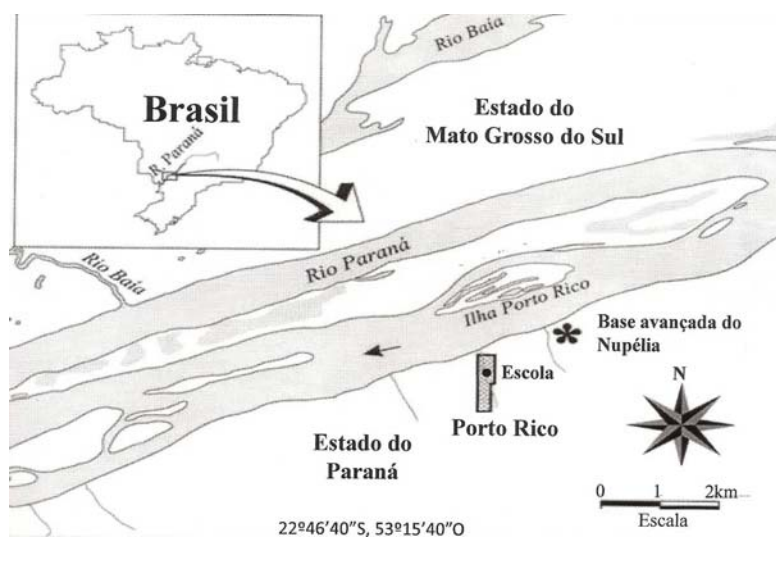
Brasil

R. Paraná

Rio Baía

Estado do Mato Grosso do Sul

Rio Baía

Rio Paraná

Ilha Porto Rico

Base avançada do Nupélia

Escola

Porto Rico

N

Estado do Paraná

0 1 2km
Escala

22º46'40"S, 53º15'40"O